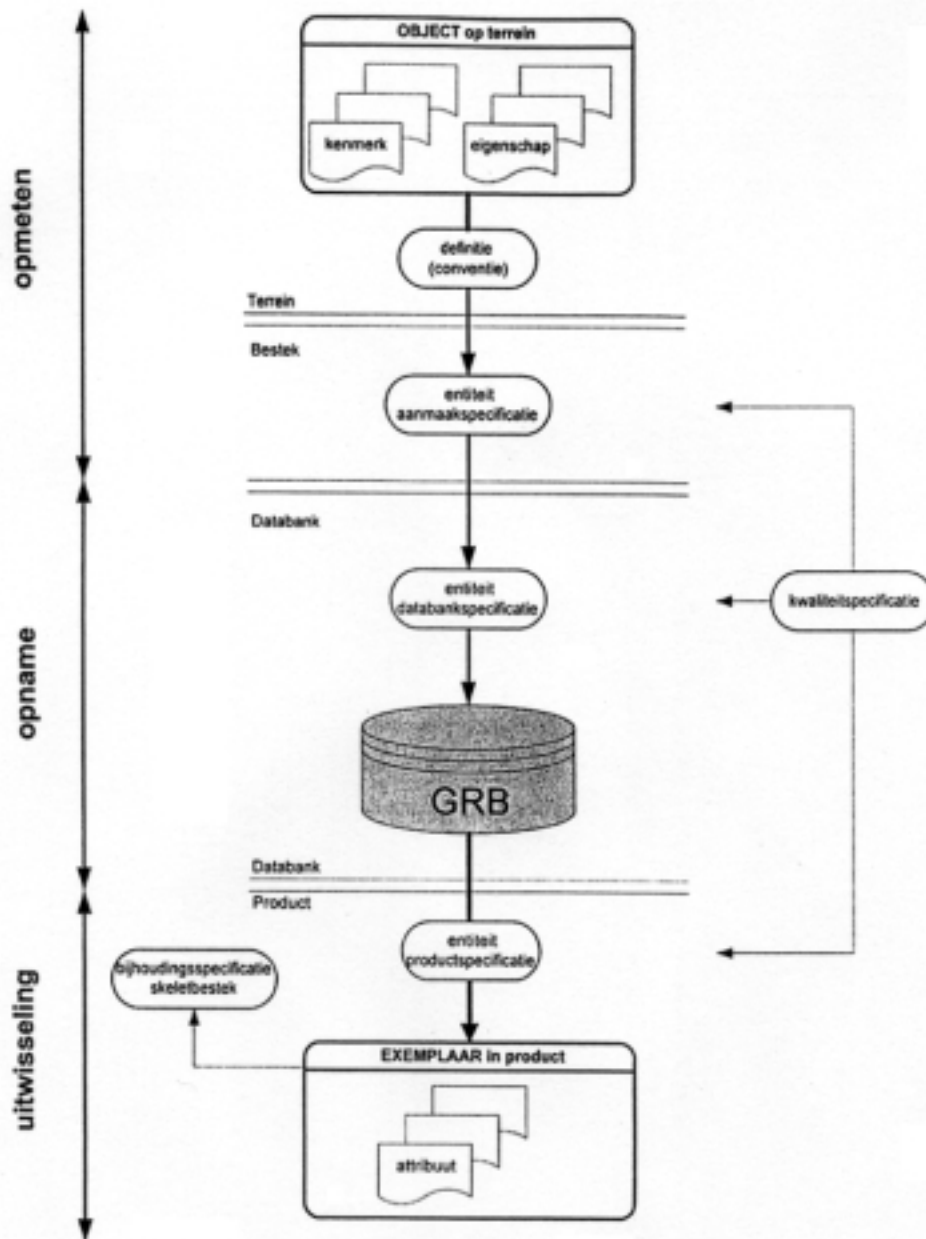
opmeten

opname

uitwisseling

OBJECT op terrein

kenmerk

eigenschap

definitie (conventie)

Terrein

Bestek

entiteit aanmaakspecificatie

Databank

entiteit databankspecificatie

kwaliteitspecificatie

GRB

Databank

Product

entiteit productspecificatie

bijhoudingsspecificatie skeletbestek

EXEMPLAAR in product

attribuut